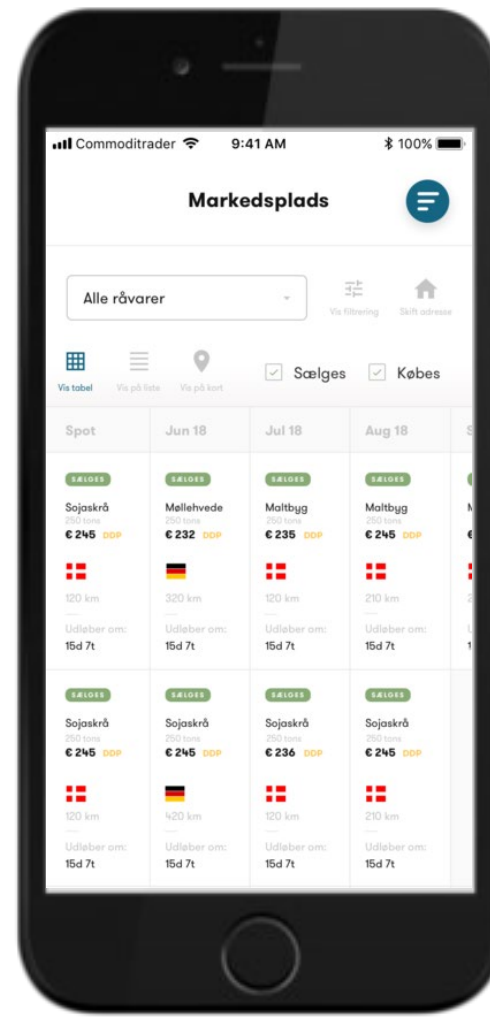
Commoditrader 9:41 AM 100%

Markedsplads

Alle råvarer

Vis filtrering Skift adresse

Vis tabel Vis på liste Vis på kort

Sælges Købes

| Spot | Jun 18 | Jul 18 | Aug 18 | S |
|---|---|---|---|---|
| SÆLGES Sojaskrå 250 tons € 245 DDP 120 km Udløber om: 15d 7t | SÆLGES Møllehvede 250 tons € 232 DDP 320 km Udløber om: 15d 7t | SÆLGES Maltbyg 250 tons € 235 DDP 120 km Udløber om: 15d 7t | SÆLGES Maltbyg 250 tons € 245 DDP 210 km Udløber om: 15d 7t | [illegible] |
| SÆLGES Sojaskrå 250 tons € 245 DDP 120 km Udløber om: 15d 7t | SÆLGES Sojaskrå 250 tons € 245 DDP 420 km Udløber om: 15d 7t | SÆLGES Sojaskrå 250 tons € 236 DDP 120 km Udløber om: 15d 7t | SÆLGES Sojaskrå 250 tons € 245 DDP 210 km Udløber om: 15d 7t | |